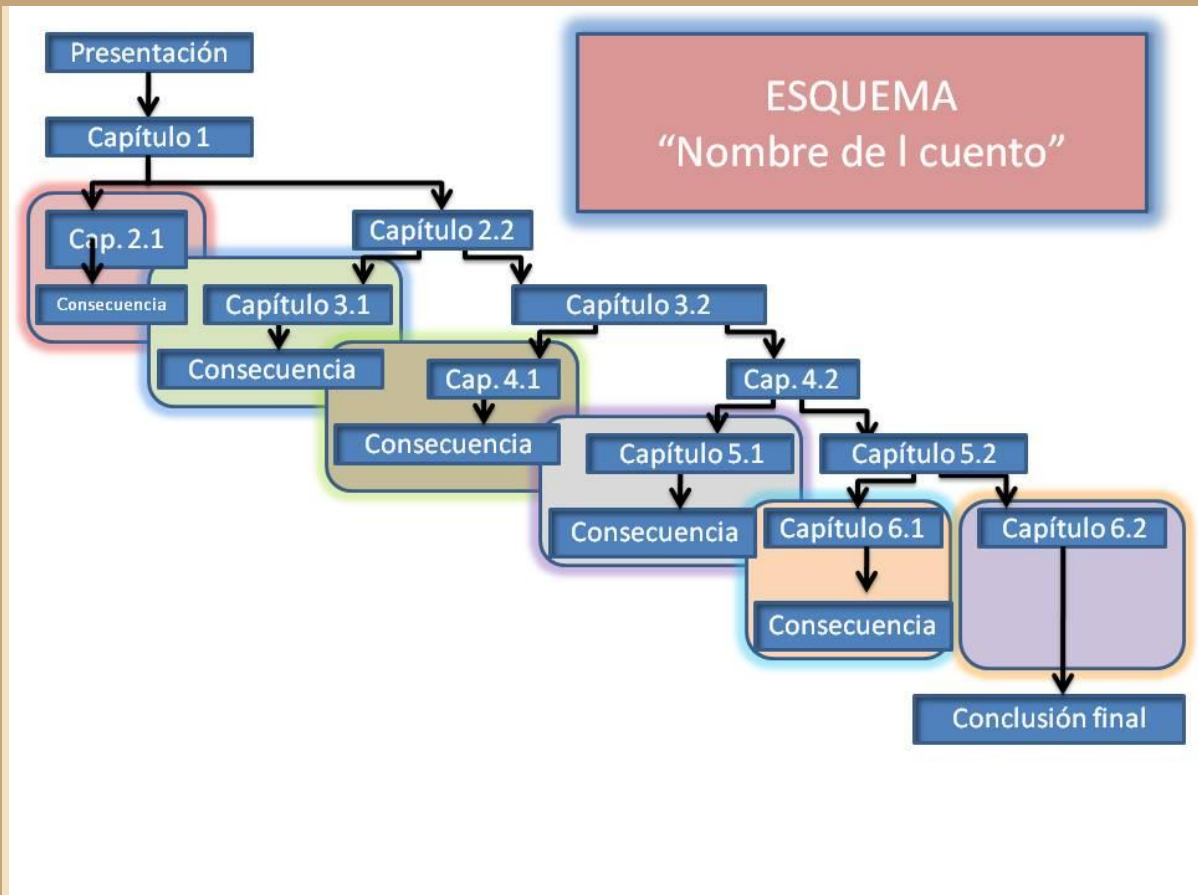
ESQUEMA
“Nombre de l cuento”

Presentación

Capítulo 1

Cap. 2.1

Consecuencia

Capítulo 2.2

Capítulo 3.1

Consecuencia

Capítulo 3.2

Cap. 4.1

Consecuencia

Cap. 4.2

Capítulo 5.1

Consecuencia

Capítulo 5.2

Capítulo 6.1

Consecuencia

Capítulo 6.2

Conclusión final